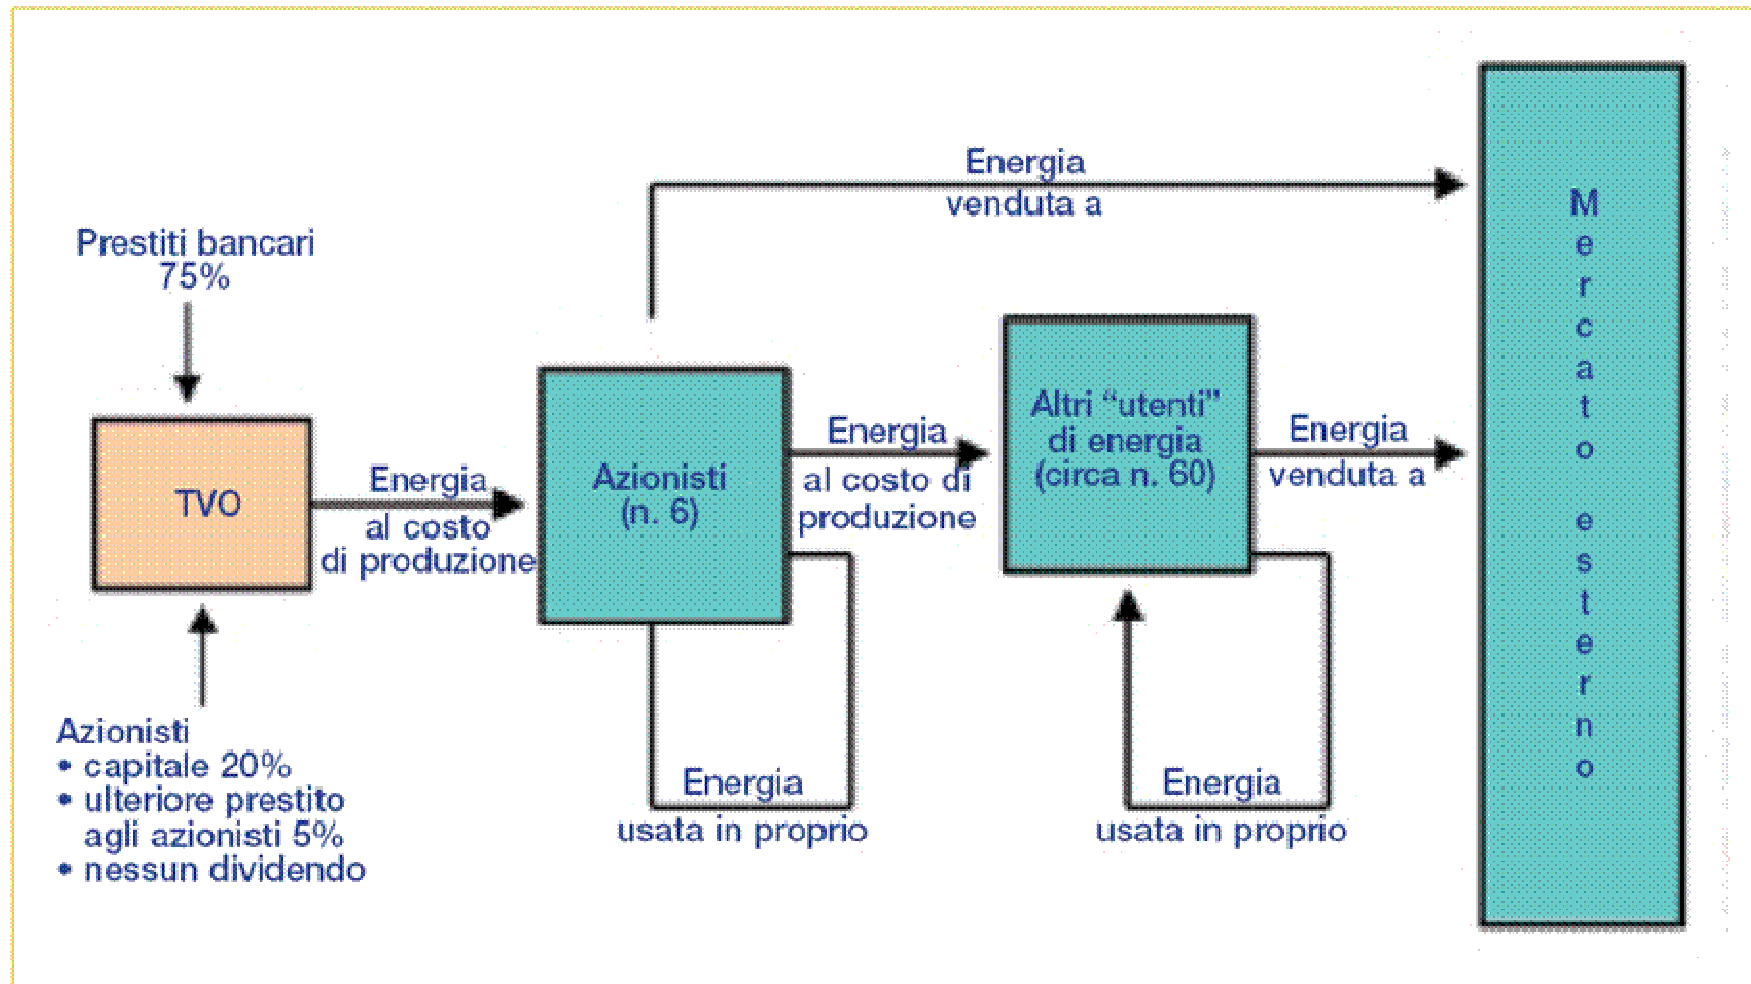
Prestiti bancari 75%

TVO

Azionisti
• capitale 20%
• ulteriore prestito agli azionisti 5%
• nessun dividendo

Energia al costo di produzione

Azionisti (n. 6)

Energia venduta a

Energia al costo di produzione

Energia usata in proprio

Altri "utenti" di energia (circa n. 60)

Energia venduta a

Energia usata in proprio

Mercato esterno